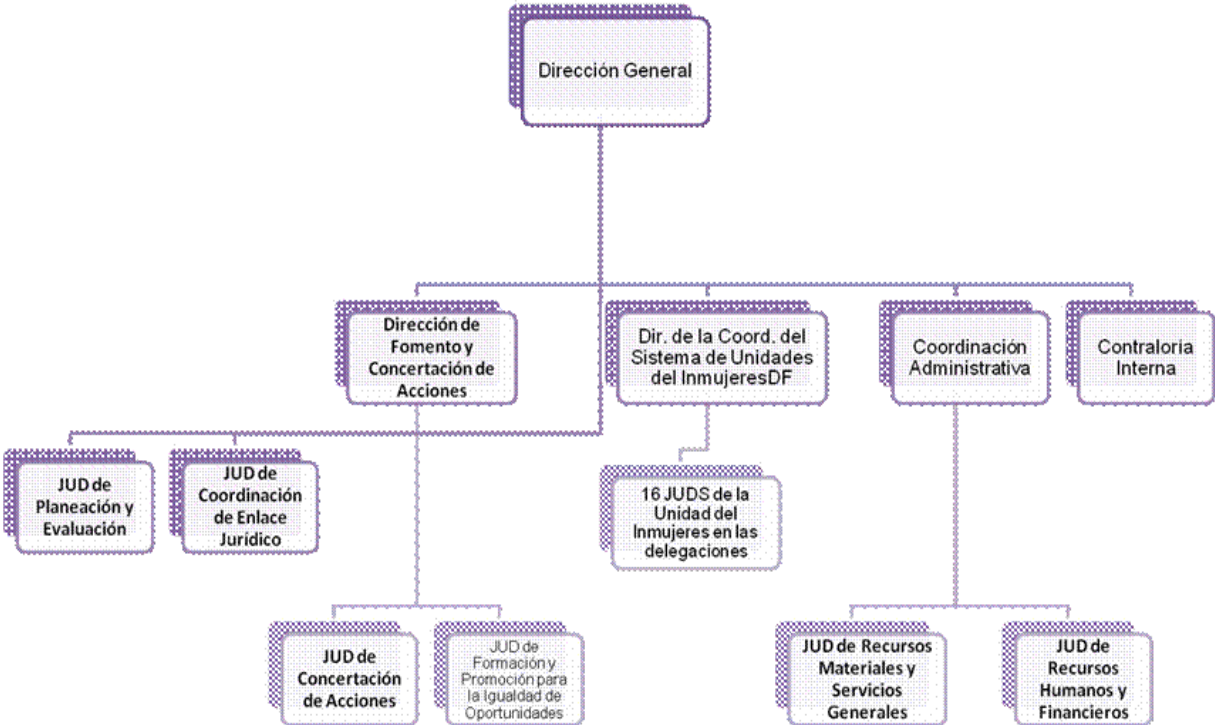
Dirección General

Dirección de Fomento y Concertación de Acciones

Dir. de la Coord. del Sistema de Unidades del InmujeresDF

Coordinación Administrativa

Contraloría Interna

JUD de Planeación y Evaluación

JUD de Coordinación de Enlace Jurídico

16 JUDS de la Unidad del Inmujeres en las delegaciones

JUD de Concertación de Acciones

JUD de Formación y Promoción para la Igualdad de Oportunidades

JUD de Recursos Materiales y Servicios Generales

JUD de Recursos Humanos y Financieros